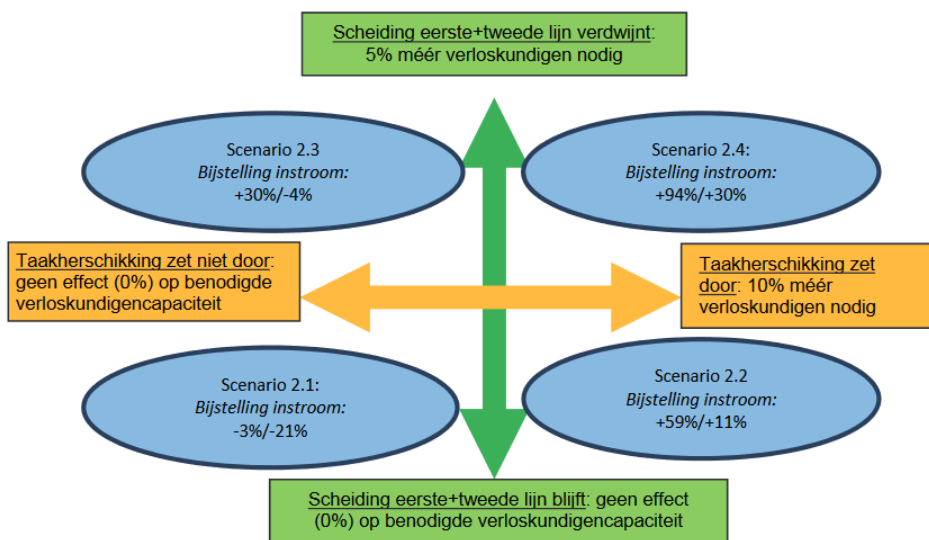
Scheiding eerste+tweede lijn verdwijnt: 5% méér verloskundigen nodig

Scenario 2.3
*Bijstelling instroom:*
+30%/-4%

Scenario 2.4:
*Bijstelling instroom:*
+94%/+30%

Taakherschikking zet niet door: geen effect (0%) op benodigde verloskundigencapaciteit

Taakherschikking zet door: 10% méér verloskundigen nodig

Scenario 2.1:
*Bijstelling instroom:*
-3%/-21%

Scenario 2.2
*Bijstelling instroom:*
+59%/+11%

Scheiding eerste+tweede lijn blijft: geen effect (0%) op benodigde verloskundigencapaciteit